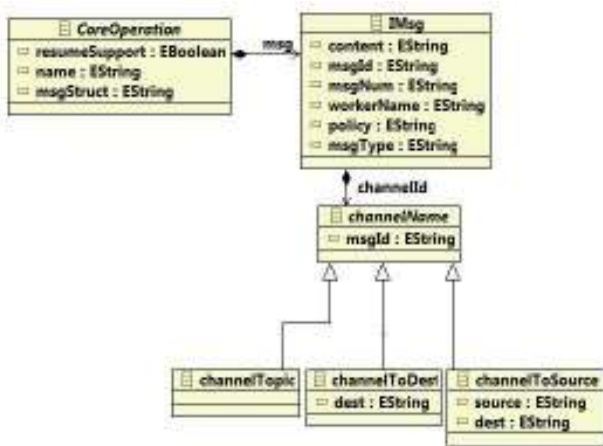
CoreOperation
resumeSupport : EBoolean
name : EString
msgStruct : EString

msg

IMsg
content : EString
msgId : EString
msgNum : EString
workerName : EString
policy : EString
msgType : EString

channelId

channelName
msgId : EString

channelTopic

channelToDest
dest : EString

channelToSource
source : EString
dest : EString